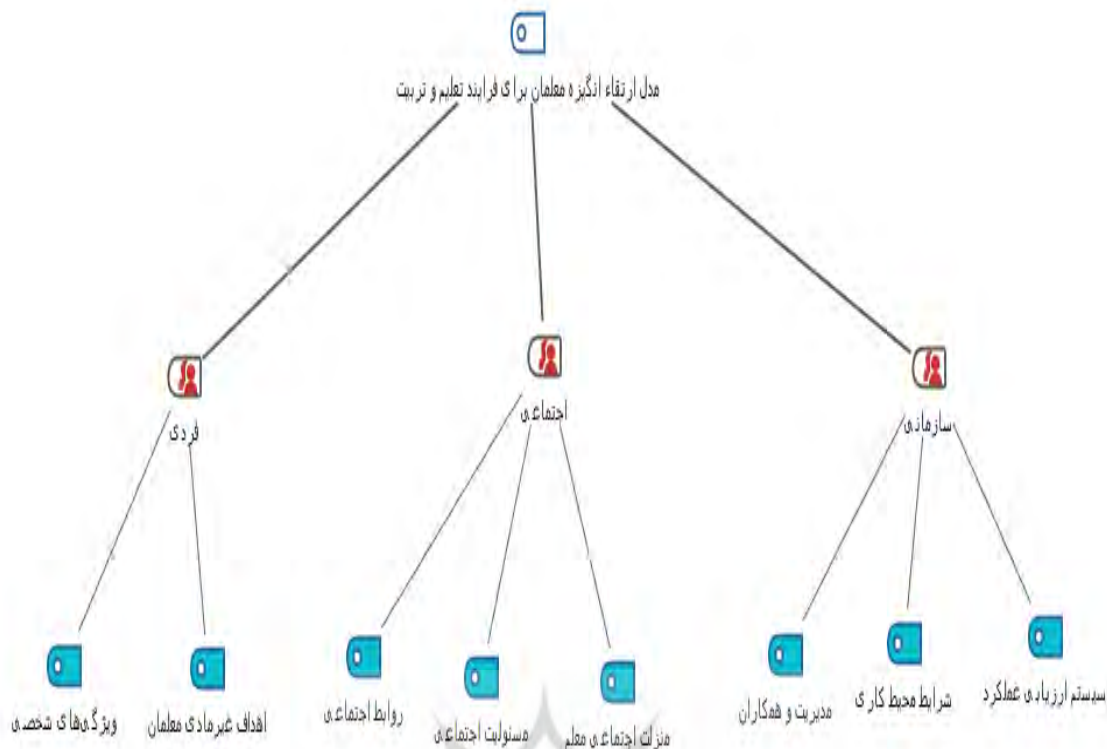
مدل ارتقاء انگیزه معلمان برای فرایند تعلیم و تربیت

فردی

اجتماعی

سازمانی

ویژگی‌های شخصی

اهداف غیرمادی معلمان

روابط اجتماعی

مسئولیت اجتماعی

منزلت اجتماعی معلم

مدیریت و همکاران

شرایط محیط کاری

سیستم ارزیابی عملکرد